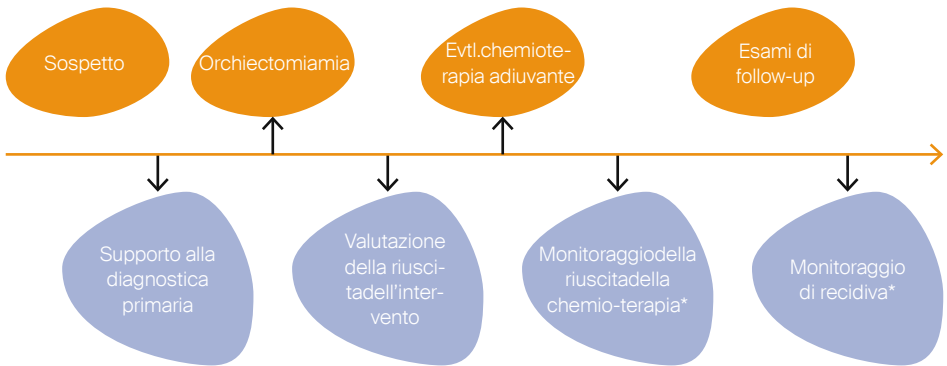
Sospetto

Orchiectomiamia

Evtl.chemioterapia adiuvante

Esami di follow-up

Supporto alla diagnostica primaria

Valutazione della riuscitadell'intervento

Monitoraggiodella riuscitadella chemio-terapia*

Monitoraggio di recidiva*